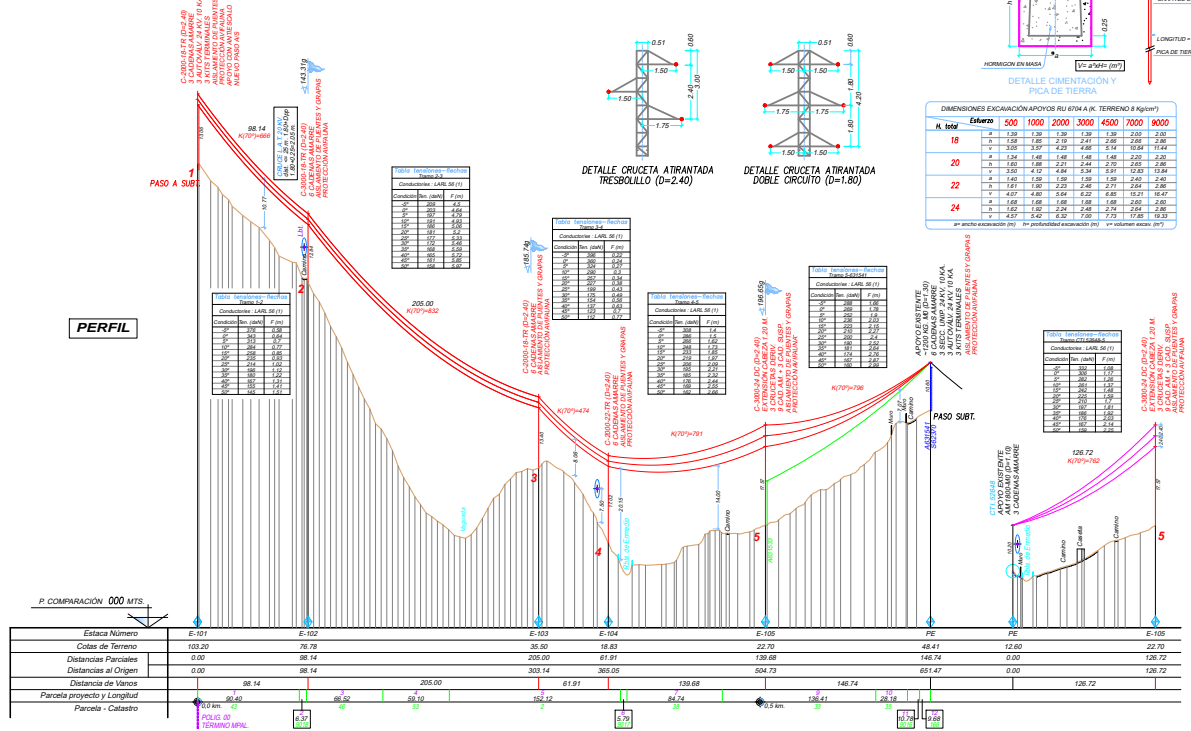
PERFIL

C-2000-18-TR (D=2.40)
3 CADENAS AMARRE
3 AUTOVÁLV. 24 KV. 10 KA.
3 KITS TERMINALES
AISLAMIENTO DE PUENTES
PROTECCIÓN AVIFAUNA
APOYO CON ANTIESCALO
NUEVO PASO A/S

1
PASO A SUBT.

98.14
K(70°)=666

2

C-3000-18-TR (D=2.40)
6 CADENAS AMARRE
AISLAMIENTO DE PUENTES Y GRAPAS
PROTECCIÓN AVIFAUNA

205.00
K(70°)=632

3

C-2000-18-TR (D=2.40)
6 CADENAS AMARRE
AISLAMIENTO DE PUENTES Y GRAPAS
PROTECCIÓN AVIFAUNA

K(70°)=474

C-2000-22-TR (D=2.40)
6 CADENAS AMARRE
AISLAMIENTO DE PUENTES Y GRAPAS
PROTECCIÓN AVIFAUNA

4

K(70°)=791

C-3000-24 DC (D=2.40)
EXTENSIÓN CABEZA 1.20 M.
3 CRUCETAS DERIV.
9 CAD. AM. + 3 CAD. SUSP.
AISLAMIENTO DE PUENTES Y GRAPAS
PROTECCIÓN AVIFAUNA

5

K(70°)=796

APOYO EXISTENTE
AM 1600 AG (H=13.00)
6 CADENAS AMARRE
3 SECC. UNIP. 24 KV. 10 KA.
3 AUTOVÁLV. 24 KV. 10 KA.
3 KITS TERMINALES
AISLAMIENTO DE PUENTES Y GRAPAS
PROTECCIÓN AVIFAUNA

PASO SUBT.

APOYO EXISTENTE
AM 1600 AG (H=13.00)
3 CADENAS AMARRE

126.72
K(70°)=782

C-3000-24 DC (D=2.40)
EXTENSIÓN CABEZA 1.20 M.
3 CRUCETAS DERIV.
9 CAD. AM. + 3 CAD. SUSP.
AISLAMIENTO DE PUENTES Y GRAPAS
PROTECCIÓN AVIFAUNA

5

Camino
Caseta
Camino
Muro

DETALLE CRUCETA ATIRANTADA TRESBOLILLO (D=2.40)
0.51 1.50 1.50 1.75 0.60 2.40 3.00

DETALLE CRUCETA ATIRANTADA DOBLE CIRCUITO (D=1.80)
0.51 1.50 1.75 1.50 0.60 1.80 4.20

HORMIGON EN MASA
V= a²xH= (m³)
DETALLE CIMENTACIÓN Y PICA DE TIERRA
LONGITUD =
PICA DE TIERRA

DIMENSIONES EXCAVACIÓN APOYOS RU 6704 A (K. TERRENO 8 Kg/cm²)

| H. total | Esfuerzo | 500 | 1000 | 2000 | 3000 | 4500 | 7000 | 9000 |
|---|---|---|---|---|---|---|---|---|
| 18 | a | 1.39 | 1.39 | 1.39 | 1.39 | 1.39 | 2.00 | 2.00 |
| | h | 1.58 | 1.85 | 2.19 | 2.41 | 2.66 | 2.66 | 2.86 |
| | v | 3.05 | 3.57 | 4.23 | 4.66 | 5.14 | 10.64 | 11.44 |
| 20 | a | 1.34 | 1.48 | 1.48 | 1.48 | 1.48 | 2.20 | 2.20 |
| | h | 1.60 | 1.88 | 2.21 | 2.44 | 2.70 | 2.65 | 2.86 |
| | v | 3.50 | 4.12 | 4.84 | 5.34 | 5.91 | 12.83 | 13.84 |
| 22 | a | 1.40 | 1.59 | 1.59 | 1.59 | 1.59 | 2.40 | 2.40 |
| | h | 1.61 | 1.90 | 2.23 | 2.46 | 2.71 | 2.64 | 2.86 |
| | v | 4.07 | 4.80 | 5.64 | 6.22 | 6.85 | 15.21 | 16.47 |
| 24 | a | 1.68 | 1.68 | 1.68 | 1.68 | 1.68 | 2.60 | 2.60 |
| | h | 1.62 | 1.92 | 2.24 | 2.48 | 2.74 | 2.64 | 2.86 |
| | v | 4.57 | 5.42 | 6.32 | 7.00 | 7.73 | 17.85 | 19.33 |

a= ancho excavación (m) h= profundidad excavación (m) v= volumen excav. (m³)

Tabla tensiones-flechas
Conductores : LARL 56 (1)

P. COMPARACIÓN 000 MTS.

| Estaca Número | E-101 | E-102 | E-103 | E-104 | E-105 | PE | PE | E-105 |
|---|---|---|---|---|---|---|---|---|
| Cotas de Terreno | 103.20 | 76.78 | 35.50 | 18.83 | 22.70 | 48.41 | 12.60 | 22.70 |
| Distancias Parciales | 0.00 | 98.14 | 205.00 | 61.91 | 139.68 | 146.74 | 0.00 | 126.72 |
| Distancias al Origen | 0.00 | 98.14 | 303.14 | 365.05 | 504.73 | 651.47 | 0.00 | 126.72 |

Distancia de Vanos: 98.14 205.00 61.91 139.68 146.74 126.72
Parcela proyecto y Longitud: 90.40 43; 3 66.52 46; 4 59.10 93; 152.12 2; 84.74 38; 8 138.41 39; 10 28.18
Parcela - Catastro: 0.0 km. POLIG. 00 TERMINO MPAL.; 6.37; 5.79; 0.5 km.; 10.78; 9.68